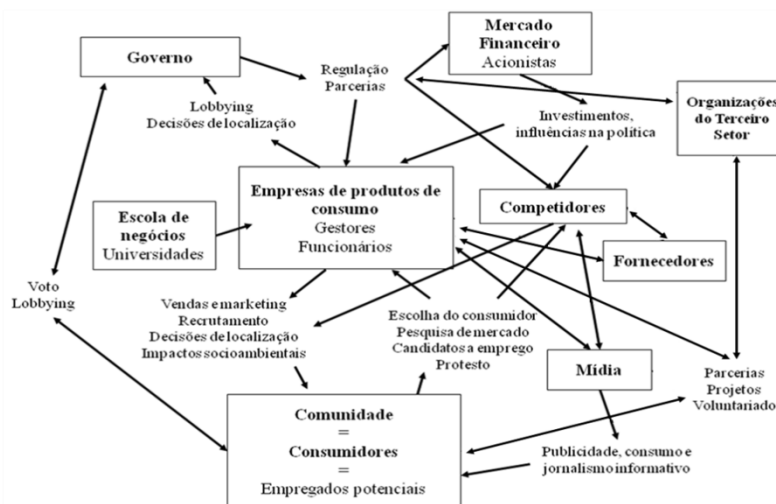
Governo

Regulação
Parcerias

Mercado
Financeiro
Acionistas

Organizações
do Terceiro
Setor

Lobbying
Decisões de localização

Investimentos,
influências na política

Empresas de produtos de
consumo
Gestores
Funcionários

Escola de
negócios
Universidades

Competidores

Fornecedores

Voto
Lobbying

Vendas e marketing
Recrutamento
Decisões de localização
Impactos socioambientais

Escolha do consumidor
Pesquisa de mercado
Candidatos a emprego
Protesto

Mídia

Parcerias
Projetos
Voluntariado

Comunidade
=
Consumidores
=
Empregados potenciais

Publicidade, consumo e
jornalismo informativo